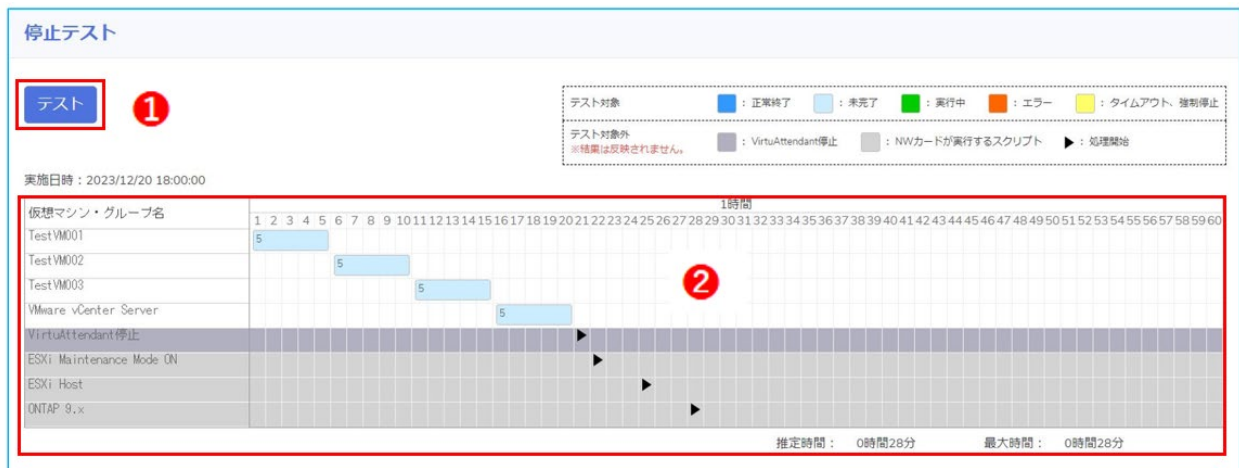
停止テスト

テスト ❶

| テスト対象 | ：正常終了 | ：未完了 | ：実行中 | ：エラー | ：タイムアウト、強制停止 |
|---|---|---|---|---|---|
| テスト対象外 ※結果は反映されません。 | ：VirtuAttendant停止 | ：NWカードが実行するスクリプト | ▶：処理開始 | | |

実施日時：2023/12/20 18:00:00

1時間

| 仮想マシン・グループ名 | 1 2 3 4 5 6 7 8 9 10 11 12 13 14 15 16 17 18 19 20 21 22 23 24 25 26 27 28 29 30 31 32 33 34 35 36 37 38 39 40 41 42 43 44 45 46 47 48 49 50 51 52 53 54 55 56 57 58 59 60 |
|---|---|
| TestVM001 | 5 |
| TestVM002 | 5 |
| TestVM003 | 5 |
| VMware vCenter Server | 5 |
| VirtuAttendant停止 | ▶ |
| ESXi Maintenance Mode ON | ▶ |
| ESXi Host | ▶ |
| ONTAP 9.x | ▶ |

❷

推定時間： 0時間28分　最大時間： 0時間28分